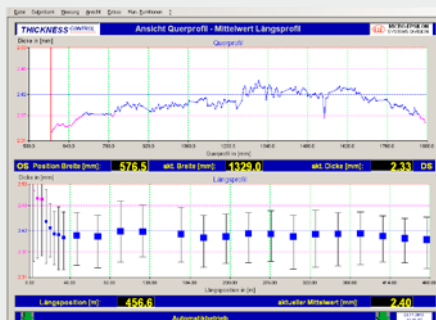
Datei Datenbank Messung Ansicht Extras Mein Funktionen ?

THICKNESS CONTROL

Ansicht Querprofil - Mittelwert Längsprofil

MICRO-EPSILON

Dicke in [mm]

Querprofil

2.60

2.40

2.20

Querprofil in [mm]

OS Position Breite [mm]: 576.5 akt. Breite [mm]: 1329.0 akt. Dicke [mm]: 2.33 DS

Dicke in [mm]

Längsprofil

2.60

2.40

2.20

Längsprofil in [m]

Längsposition [m]: 456.6 aktueller Mittelwert [mm]: 2.40

Automatikbetrieb